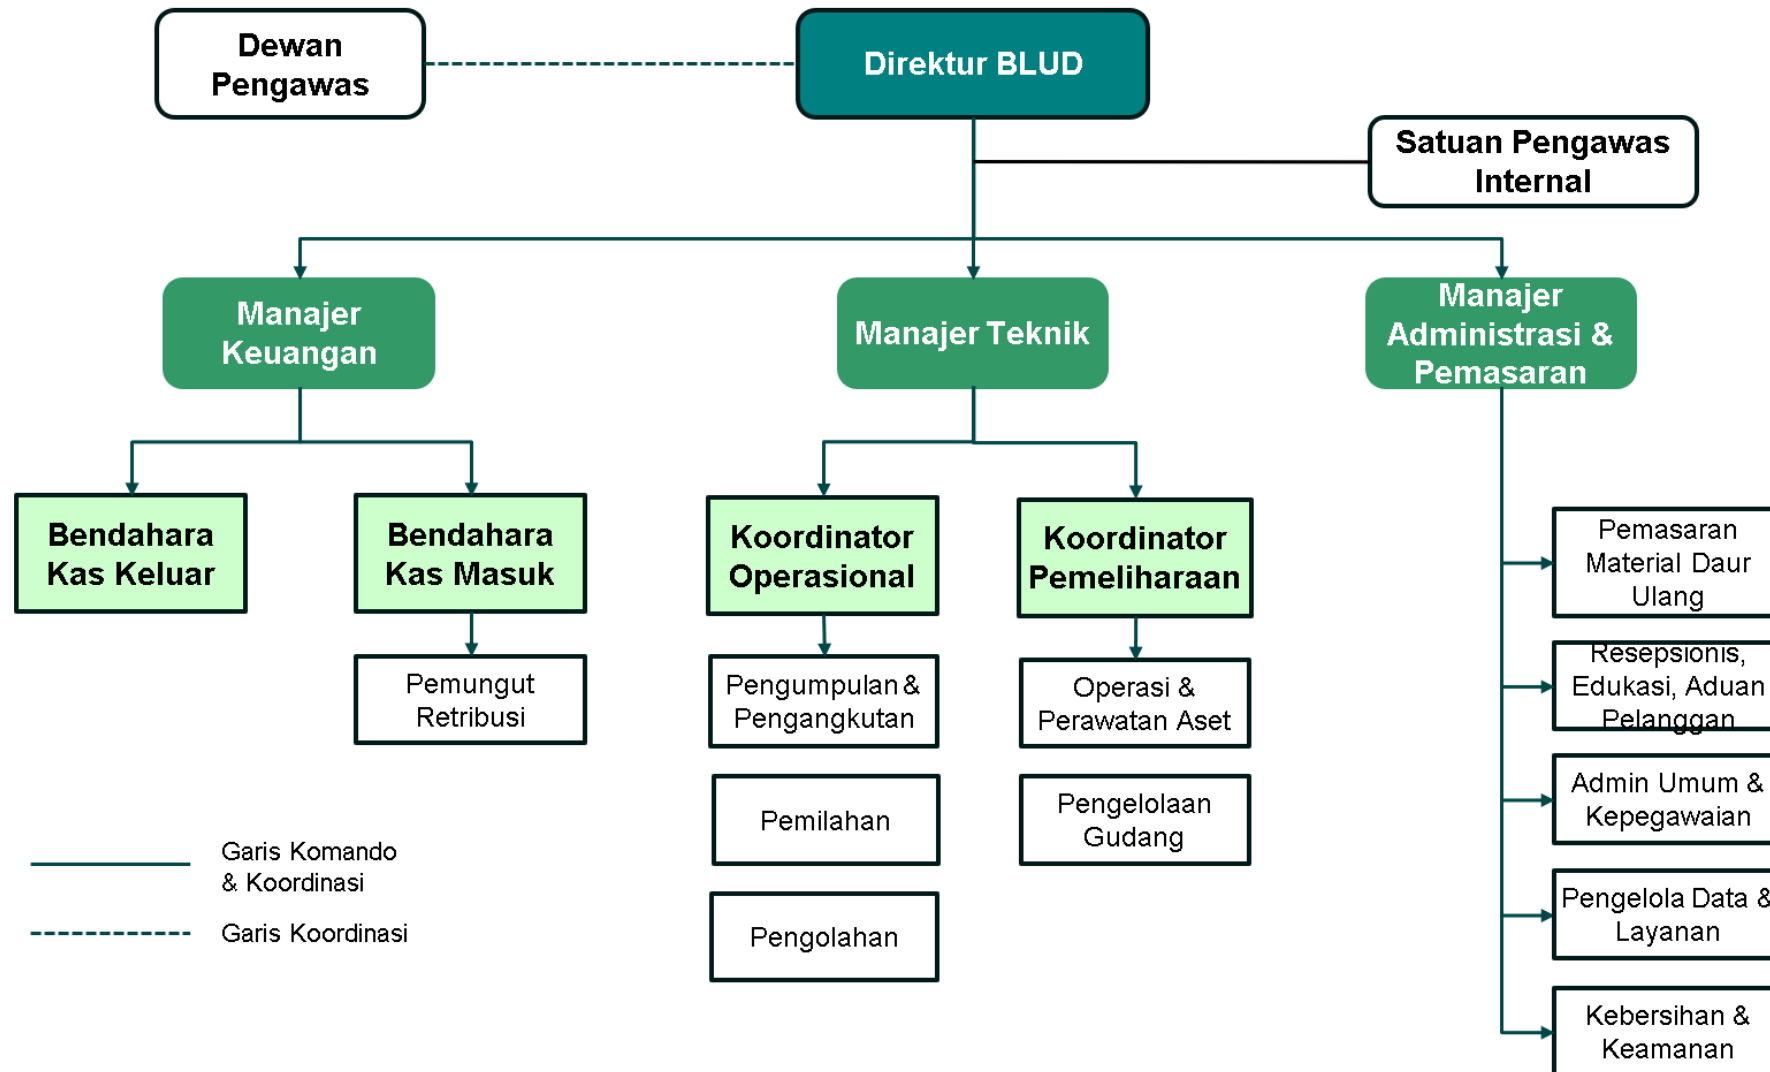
Dewan Pengawas

Direktur BLUD

Satuan Pengawas Internal

Manajer Keuangan

Manajer Teknik

Manajer Administrasi & Pemasaran

Bendahara Kas Keluar

Bendahara Kas Masuk

Pemungut Retribusi

Koordinator Operasional

Pengumpulan & Pengangkutan

Pemilahan

Pengolahan

Koordinator Pemeliharaan

Operasi & Perawatan Aset

Pengelolaan Gudang

Pemasaran Material Daur Ulang

Resepsionis, Edukasi, Aduan Pelanggan

Admin Umum & Kepegawaian

Pengelola Data & Layanan

Kebersihan & Keamanan

Garis Komando & Koordinasi

Garis Koordinasi